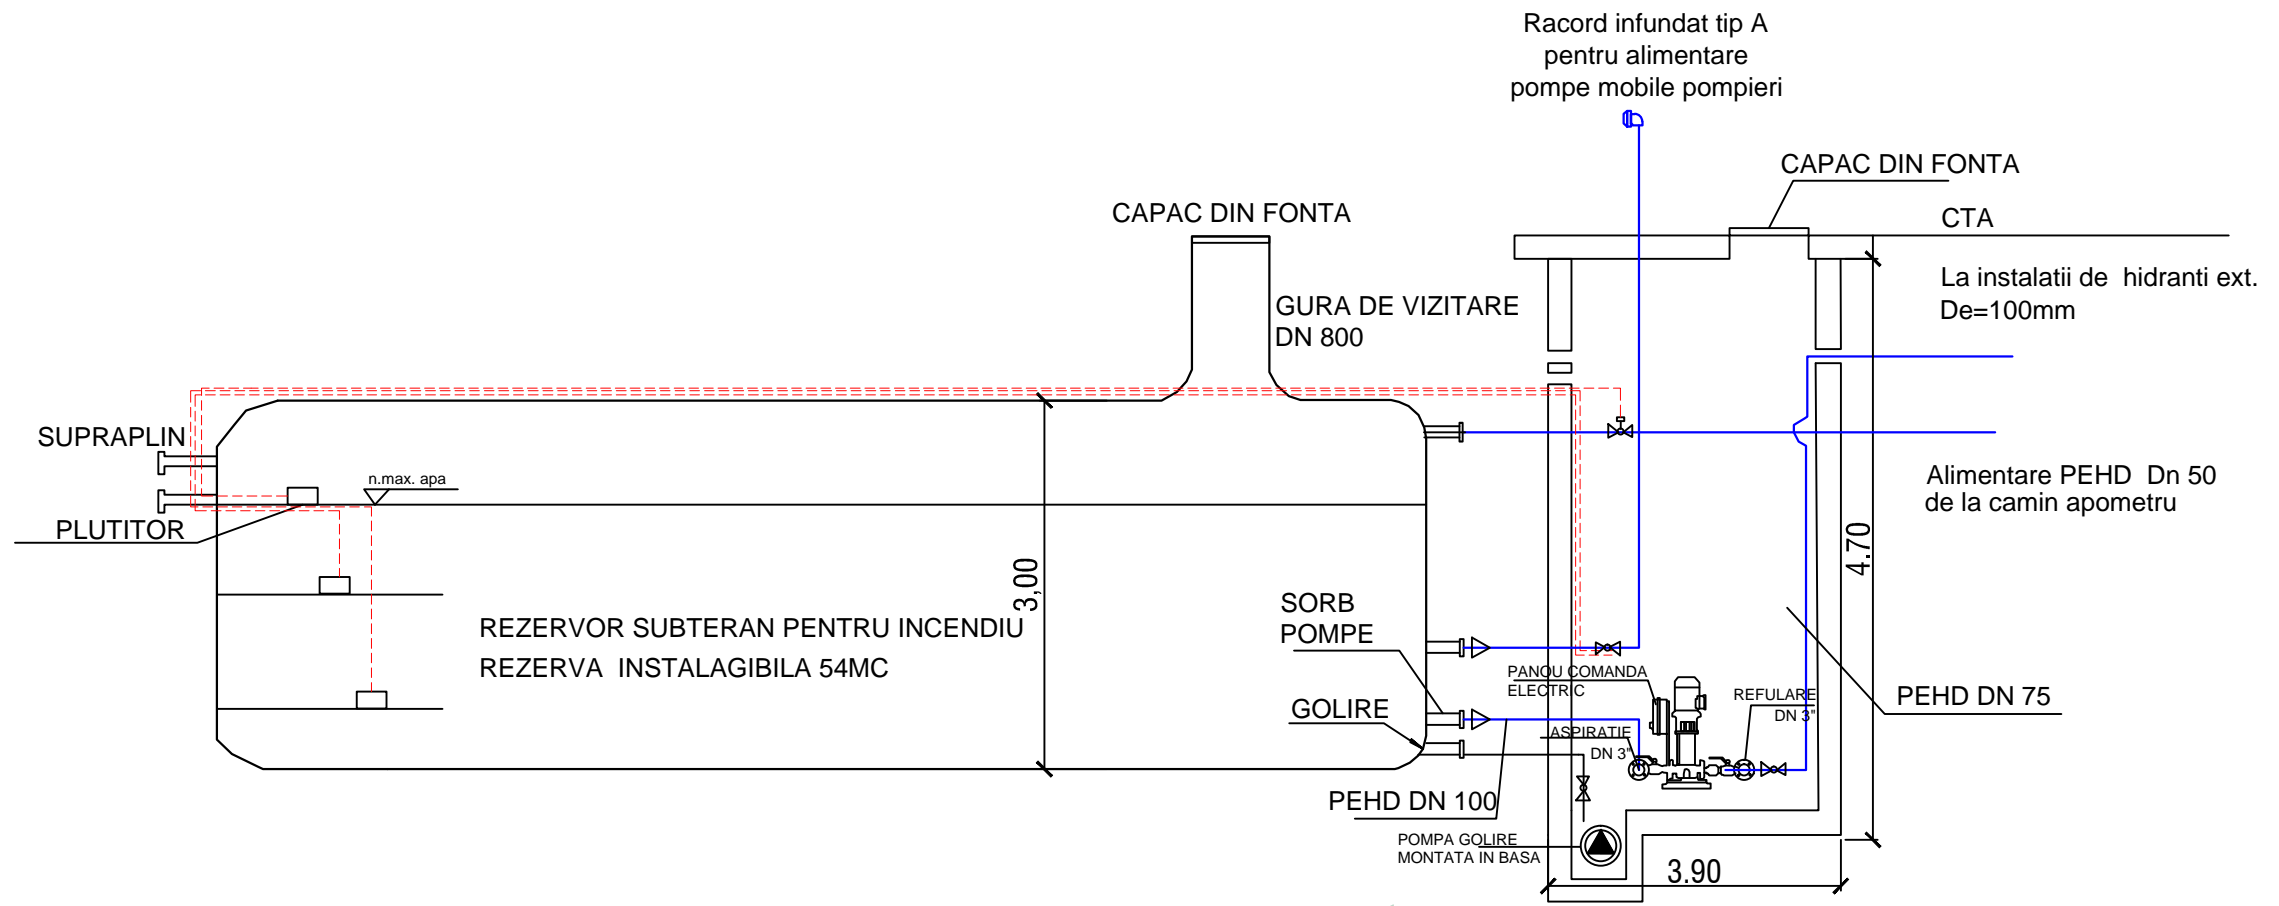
Racord infundat tip A
pentru alimentare
pompe mobile pompieri

CAPAC DIN FONTA

CAPAC DIN FONTA

CTA

La instalatii de hidranti ext.
De=100mm

GURA DE VIZITARE
DN 800

SUPRAPLIN

n.max. apa

PLUTITOR

Alimentare PEHD Dn 50
de la camin apometru

3,00

4.70

REZERVOR SUBTERAN PENTRU INCENDIU
REZERVA INSTALAGIBILA 54MC

SORB
POMPE

PANOU COMANDA
ELECTRIC

REFULARE
DN 3"

PEHD DN 75

GOLIRE

ASPIRATIE
DN 3"

PEHD DN 100

POMPA GOLIRE
MONTATA IN BASA

3.90